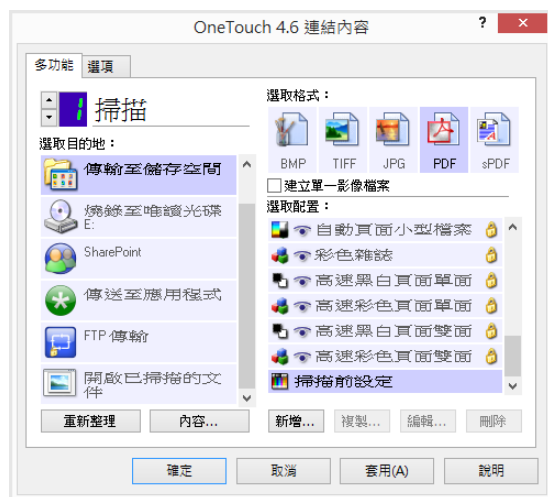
OneTouch 4.6 連結內容

?

多功能 選項

1 掃描

選取目的地：

傳輸至儲存空間

燒錄至唯讀光碟 E:

SharePoint

傳送至應用程式

FTP 傳輸

開啟已掃描的文件

重新整理 內容...

選取格式：

BMP TIFF JPG PDF sPDF

建立單一影像檔案

選取配置：

自動頁面小型檔案

彩色雜誌

高速黑白頁面單面

高速彩色頁面單面

高速黑白頁面雙面

高速彩色頁面雙面

掃描前設定

新增... 複製... 編輯... 刪除

確定 取消 套用(A) 說明